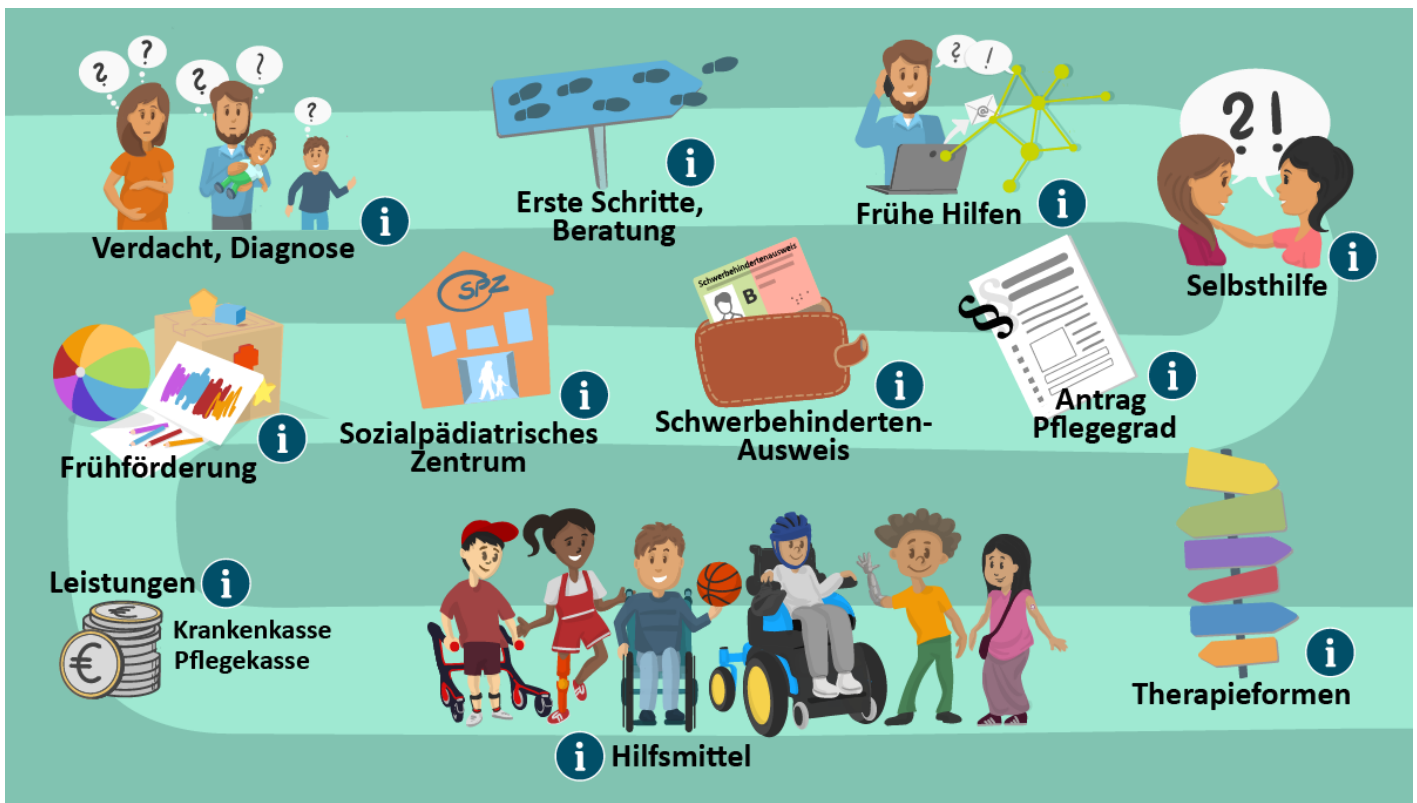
?
?
?
?
?
i
Verdacht, Diagnose

i
Erste Schritte, Beratung

?
!
i
Frühe Hilfen

?!
i
Selbsthilfe

i
Frühförderung

SPZ
i
Sozialpädiatrisches Zentrum

Schwerbehindertenausweis
B
i
Schwerbehinderten-Ausweis

§
i
Antrag Pflegegrad

i
Therapieformen

Leistungen
i
€
Krankenkasse
Pflegekasse

i
Hilfsmittel